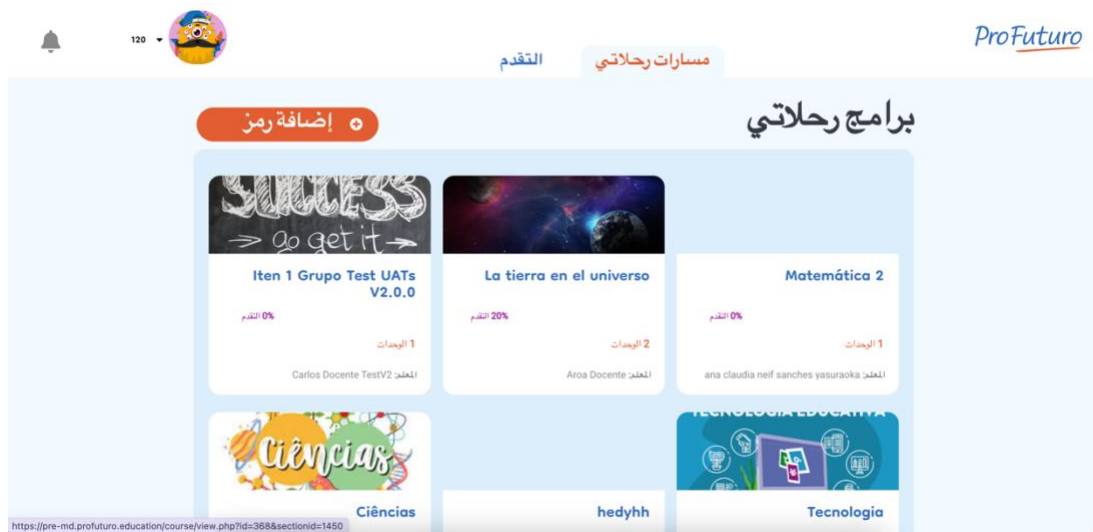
ProFuturo

120

مسارات رحلاتي

التقدم

برامج رحلاتي

إضافة رمز

SUCCESS
go get it

Iten 1 Grupo Test UATs V2.0.0

0% التقدم

1 الوحدات

المعلم: Carlos Docente TestV2

La tierra en el universo

20% التقدم

2 الوحدات

المعلم: Aroa Docente

Matemática 2

0% التقدم

1 الوحدات

المعلم: ana claudia neif sanches yasuraoka

Ciências

Ciências

hedyhh

TECNOLOGIA EDUCATIVA

Tecnologia

https://pre-md.profuturo.education/course/view.php?id=368&sectionid=1450